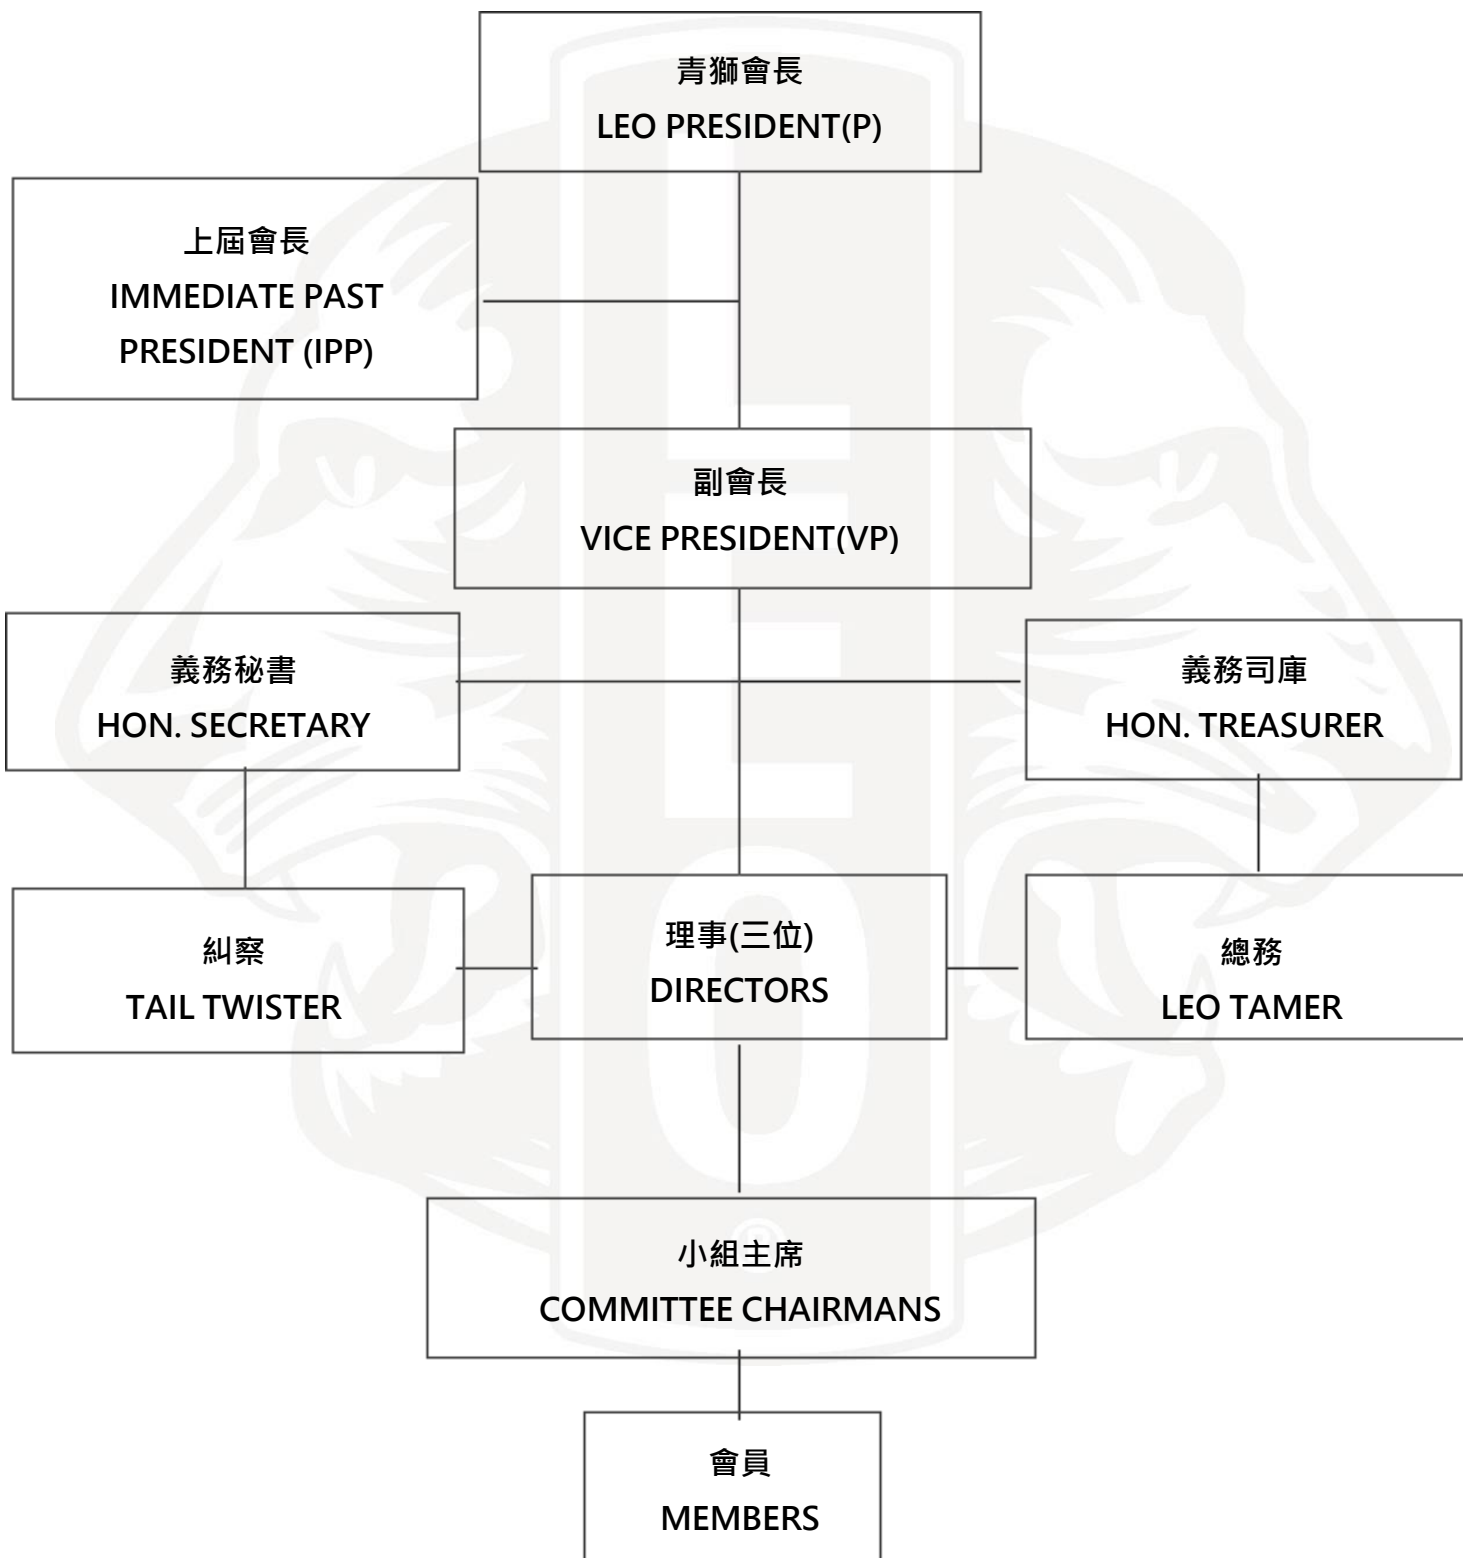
青獅會長
LEO PRESIDENT(P)

上屆會長
IMMEDIATE PAST PRESIDENT (IPP)

副會長
VICE PRESIDENT(VP)

義務秘書
HON. SECRETARY

義務司庫
HON. TREASURER

糾察
TAIL TWISTER

理事(三位)
DIRECTORS

總務
LEO TAMER

小組主席
COMMITTEE CHAIRMANS

會員
MEMBERS